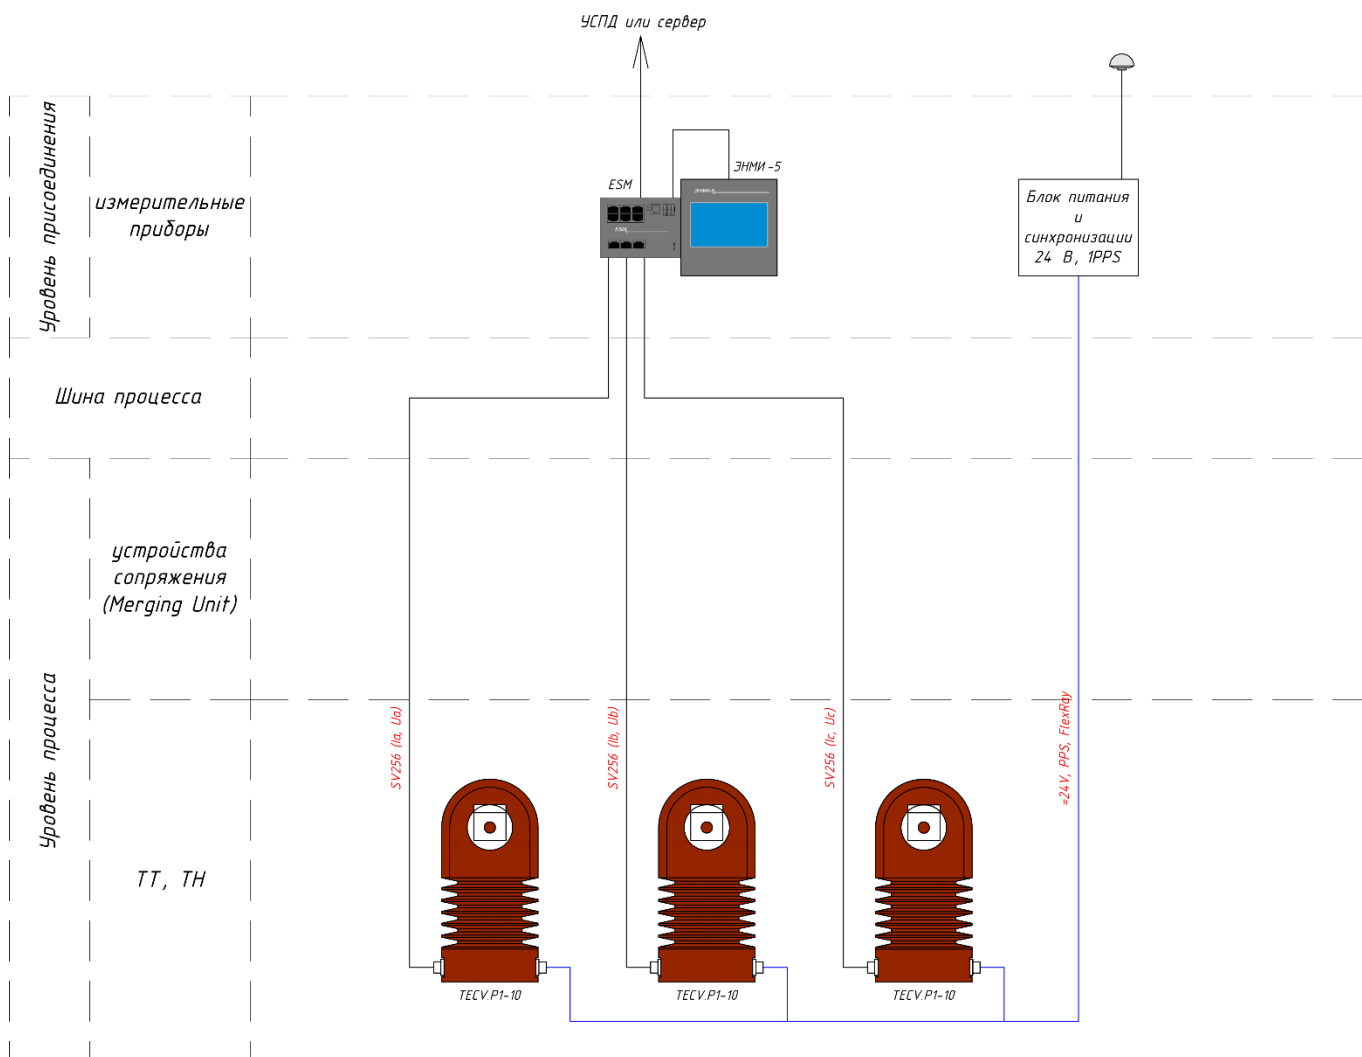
УСПД или сервер

Уровень присоединения

измерительные приборы

ESM

ЭНМИ-5

Блок питания и синхронизации 24 В, 1PPS

Шина процесса

устройства сопряжения (Merging Unit)

Уровень процесса

SV256 (Ia, Ua)

SV256 (Ib, Ub)

SV256 (Ic, Uc)

=24V, PPS, FlexRay

TT, TH

TECV.P1-10

TECV.P1-10

TECV.P1-10